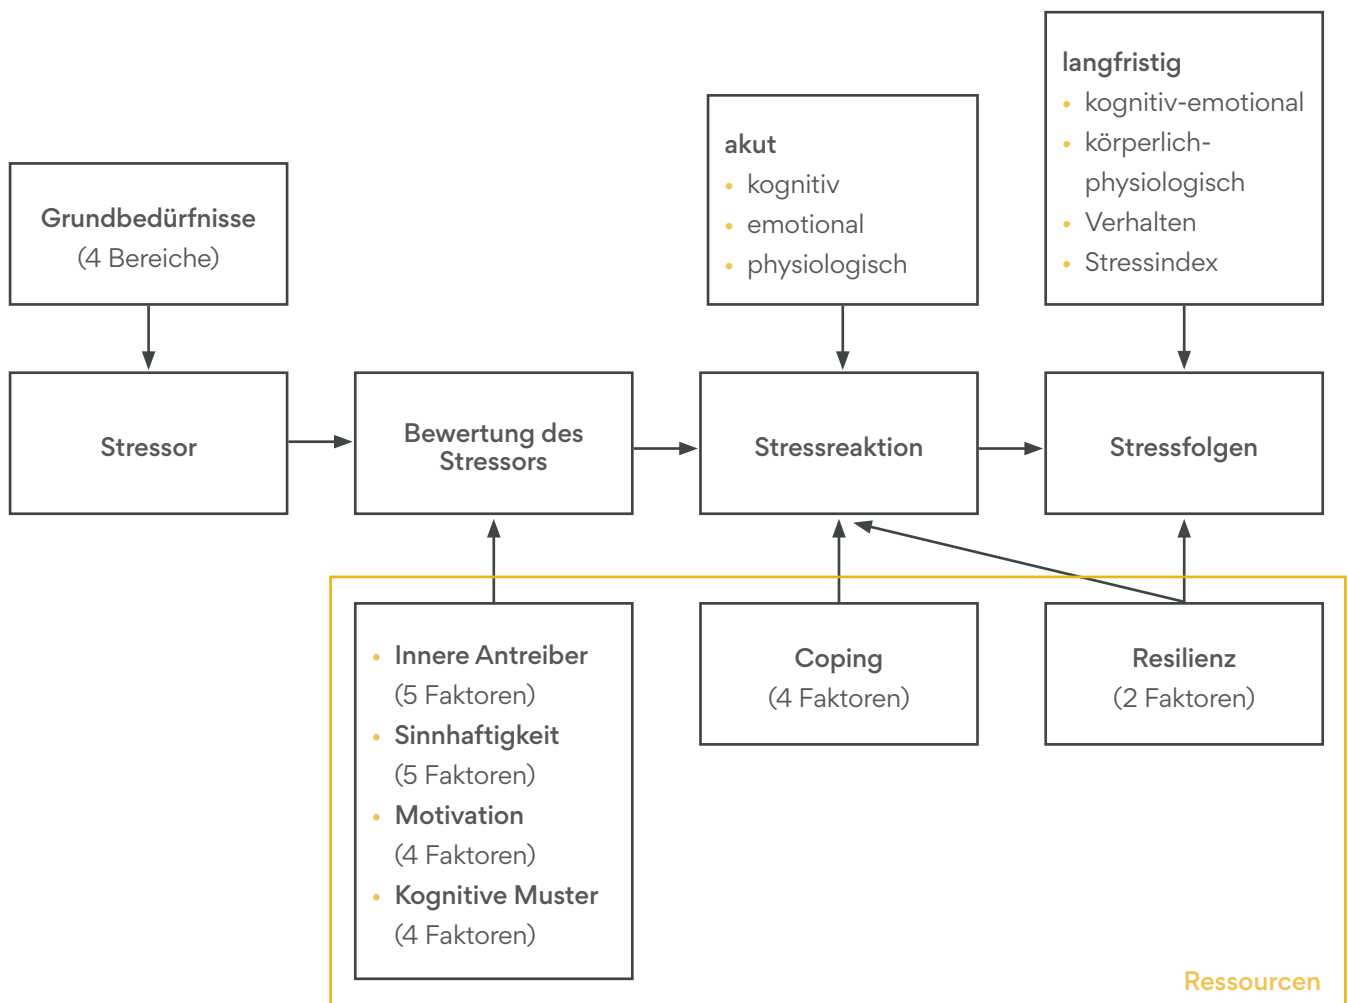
Grundbedürfnisse
(4 Bereiche)

akut
- kognitiv
- emotional
- physiologisch

langfristig
- kognitiv-emotional
- körperlich-physiologisch
- Verhalten
- Stressindex

Stressor

Bewertung des Stressors

Stressreaktion

Stressfolgen

- Innere Antreiber (5 Faktoren)
- Sinnhaftigkeit (5 Faktoren)
- Motivation (4 Faktoren)
- Kognitive Muster (4 Faktoren)

Coping
(4 Faktoren)

Resilienz
(2 Faktoren)

Ressourcen